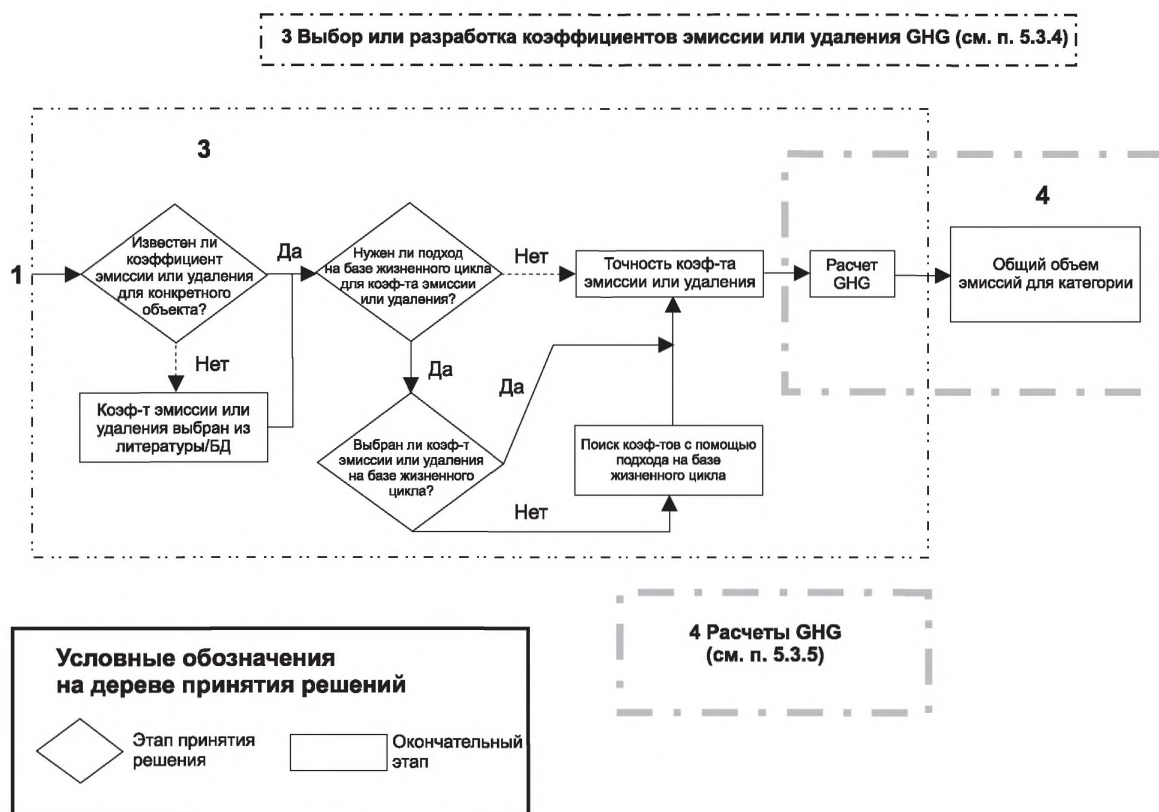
3 Выбор или разработка коэффициентов эмиссии или удаления GHG (см. п. 5.3.4)

3

4

1

Известен ли коэффициент эмиссии или удаления для конкретного объекта?

Да

Нужен ли подход на базе жизненного цикла для коэф-та эмиссии или удаления?

Нет

Точность коэф-та эмиссии или удаления

Расчет GHG

Общий объем эмиссий для категории

Нет

Коэф-т эмиссии или удаления выбран из литературы/БД

Да

Да

Выбран ли коэф-т эмиссии или удаления на базе жизненного цикла?

Поиск коэф-тов с помощью подхода на базе жизненного цикла

Нет

4 Расчеты GHG (см. п. 5.3.5)

Условные обозначения на дереве принятия решений

Этап принятия решения

Окончательный этап